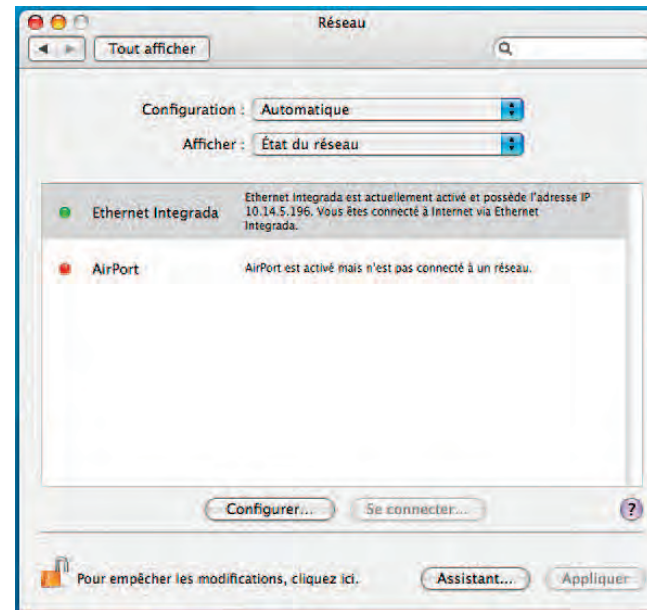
Réseau

Tout afficher

Configuration : Automatique

Afficher : État du réseau

Ethernet Integrada

Ethernet Integrada est actuellement activé et possède l'adresse IP 10.14.5.196. Vous êtes connecté à Internet via Ethernet Integrada.

AirPort

AirPort est activé mais n'est pas connecté à un réseau.

Configurer...

Se connecter...

?

Pour empêcher les modifications, cliquez ici.

Assistant...

Appliquer